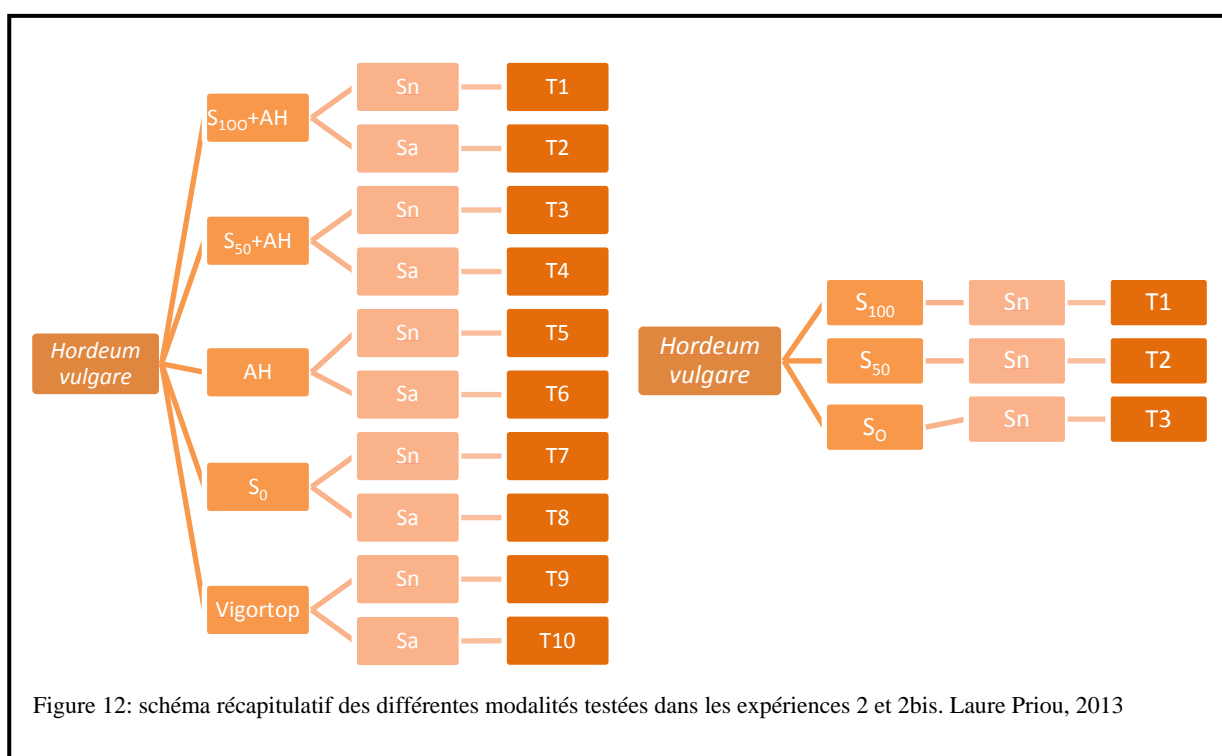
Hordeum vulgare

$S_{100}$+AH

Sn — T1

Sa — T2

$S_{50}$+AH

Sn — T3

Sa — T4

AH

Sn — T5

Sa — T6

$S_0$

Sn — T7

Sa — T8

Vigortop

Sn — T9

Sa — T10

Hordeum vulgare

$S_{100}$ — Sn — T1

$S_{50}$ — Sn — T2

$S_O$ — Sn — T3

Figure 12: schéma récapitulatif des différentes modalités testées dans les expériences 2 et 2bis. Laure Priou, 2013